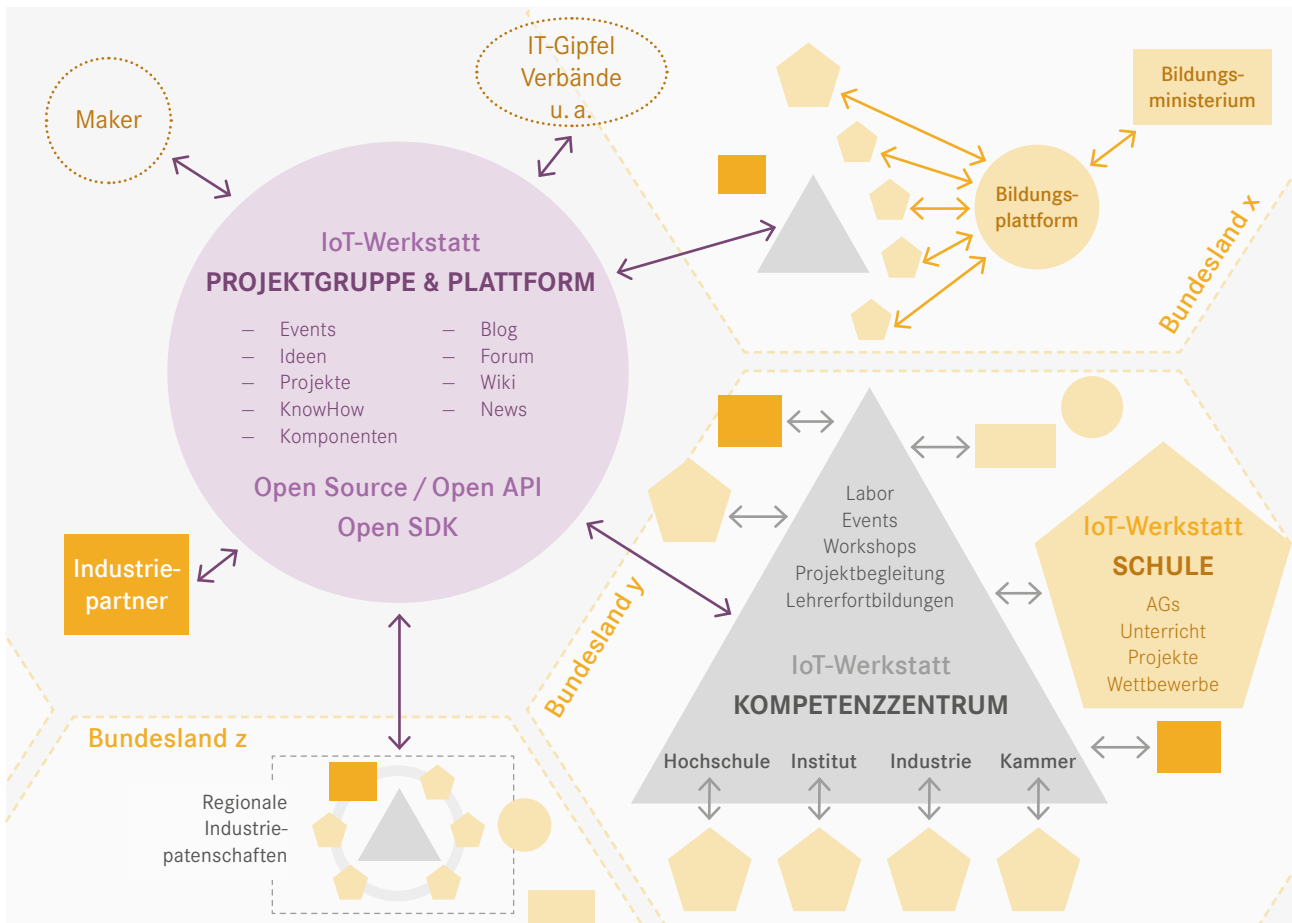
Maker

IT-Gipfel
Verbände
u. a.

Bildungsministerium

Bildungsplattform

Bundesland x

IoT-Werkstatt
PROJEKTGRUPPE & PLATTFORM

— Events
— Ideen
— Projekte
— KnowHow
— Komponenten

— Blog
— Forum
— Wiki
— News

Open Source / Open API
Open SDK

Industriepartner

Bundesland y

Labor
Events
Workshops
Projektbegleitung
Lehrerfortbildungen

IoT-Werkstatt
KOMPETENZZENTRUM

Hochschule
Institut
Industrie
Kammer

IoT-Werkstatt
SCHULE
AGs
Unterricht
Projekte
Wettbewerbe

Bundesland z

Regionale
Industriepatenschaften